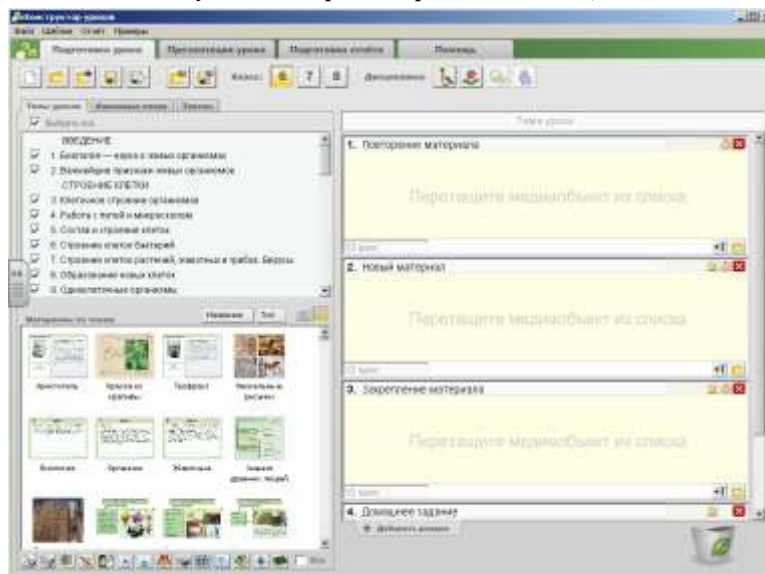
Конструктор уроков
Файл Шаблон Отчёт Помощь
Подготовка урока
Презентация урока
Подготовка отчёта
Помощь
Класс: 6 7 8
Дисциплина:
Темы уроков
Выбрать все
ВВЕДЕНИЕ
1. Биология — наука о живых организмах
2. Важнейшие признаки живых организмов
СТРОЕНИЕ КЛЕТКИ
3. Клеточное строение организмов
4. Работа с лупой и микроскопом
5. Состав и строение клетки
6. Строение клеток бактерий
7. Строение клеток растений, животных и грибов. Вирусы
8. Образование новых клеток
9. Одноклеточные организмы
Материалы по темам
Название
Тип
Хлоропласты
Процессы в организмах
Трофозоит
Многоклеточные растения
Водоросли
Организмы
Животные
Темы уроков
1. Повторение материала
Перетащите медиаобъект из списка
2. Новый материал
Перетащите медиаобъект из списка
3. Закрепление материала
Перетащите медиаобъект из списка
4. Домашнее задание
Добавить раздел